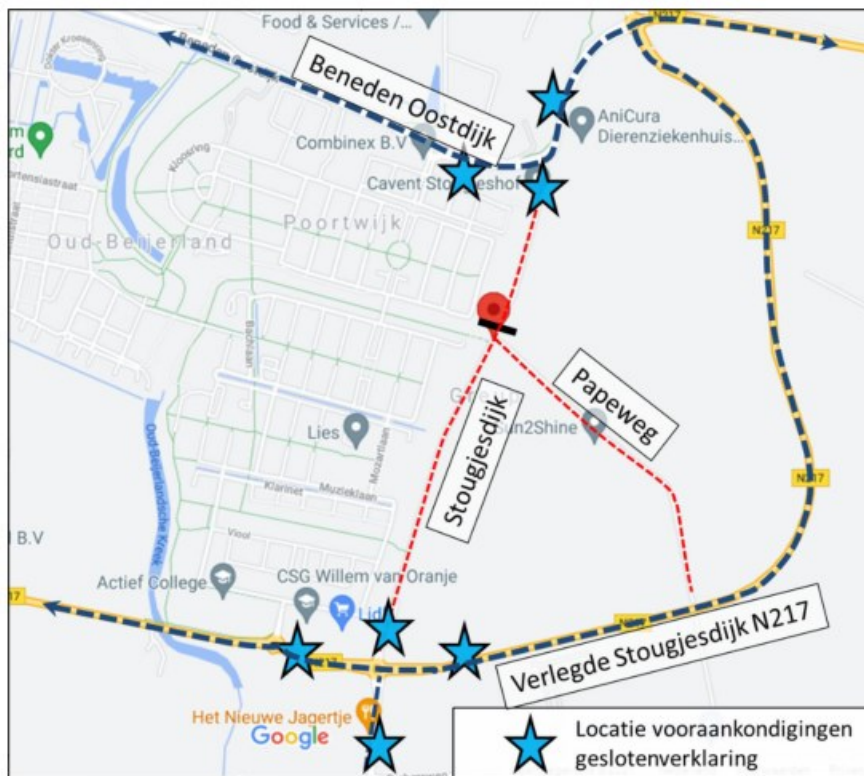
Food & Services /...

Beneden Oostdijk

AniCura Dierenziekenhuis...

Combinex B.V

Cavent Stougjeshof

Poortwijk

Oud-Beijerland

N217

Papeweg

Stougjesdijk

Lies

Fun2Shine

Klarinet

Muzieklaan

Mozartlaan

Viool

Oud-Beijerlandsche Kreek

B.V

Actief College

CSG Willem van Oranje

Lidl

N217

Verlegde Stougjesdijk N217

Het Nieuwe Jagertje

Google

Locatie vooraankondigingen geslotenverklaring